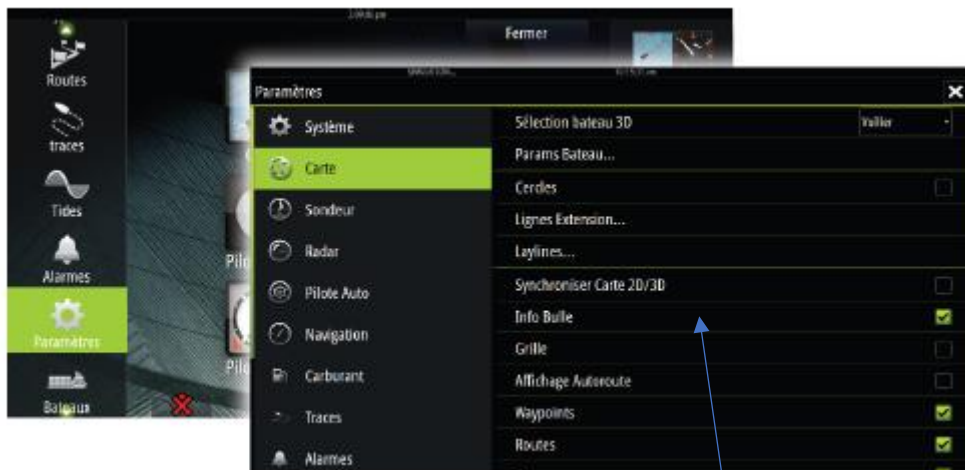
Routes

traces

Tides

Alarmes

Paramètres

Bateaux

Fermer

Pilo

Pilo

Paramètres

Système

Carte

Sondeur

Radar

Pilote Auto

Navigation

Carburant

Traces

Alarmes

Sélection bateau 3D

Voilier

Params Bateau...

Cercles

Lignes Extension...

Laylines...

Synchroniser Carte 2D/3D

Info Bulle

Grille

Affichage Autoroute

Waypoints

Routes